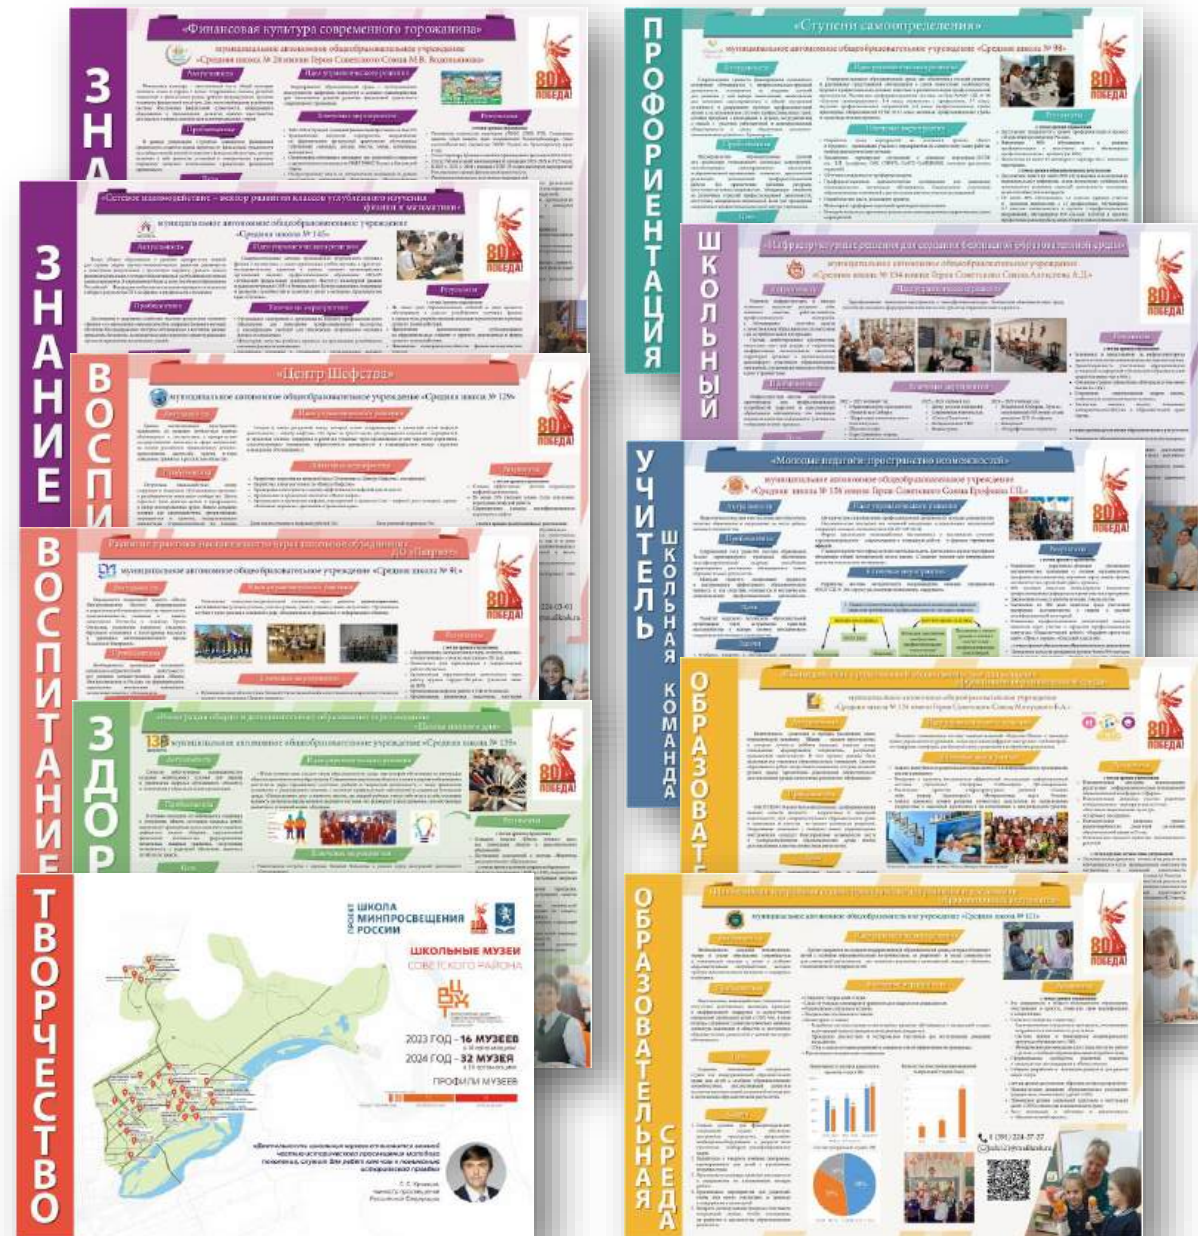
ЗНА
«Финансовая культура современного горожанина»
80 ПОБЕДА!

ЗНАНИЕ
«Сетевое взаимодействие – вектор развития классов углубленного изучения физики и математики»
муниципальное автономное общеобразовательное учреждение «Средняя школа № 145»
80 ПОБЕДА!

ВОСПИ
«Центр Шефства»
муниципальное автономное общеобразовательное учреждение «Средняя школа № 129»
80 ПОБЕДА!

ВОСПИТАНИЕ
муниципальное автономное общеобразовательное учреждение «Средняя школа № 91»
80 ПОБЕДА!

ЗДОР
муниципальное автономное общеобразовательное учреждение «Средняя школа № 139»
80 ПОБЕДА!

ТВОРЧЕСТВО
ПРОЕКТ ШКОЛА МИНПРОСВЕЩЕНИЯ РОССИИ
ШКОЛЬНЫЕ МУЗЕИ СОВЕТСКОГО РАЙОНА
2023 ГОД - 16 МУЗЕЕВ
2024 ГОД - 32 МУЗЕЯ
ПРОФИЛИ МУЗЕЕВ

ПРОФОРИЕНТАЦИЯ
«Ступени самоопределения»
муниципальное автономное общеобразовательное учреждение «Средняя школа № 98»
80 ПОБЕДА!

ШКОЛЬНЫЙ
80 ПОБЕДА!

УЧИТЕЛЬ ШКОЛЬНАЯ КОМАНДА
«Молодые педагоги: пространство возможностей»
80 ПОБЕДА!

ОБРАЗОВАТ
80 ПОБЕДА!

ОБРАЗОВАТЕЛЬНАЯ СРЕДА
80 ПОБЕДА!